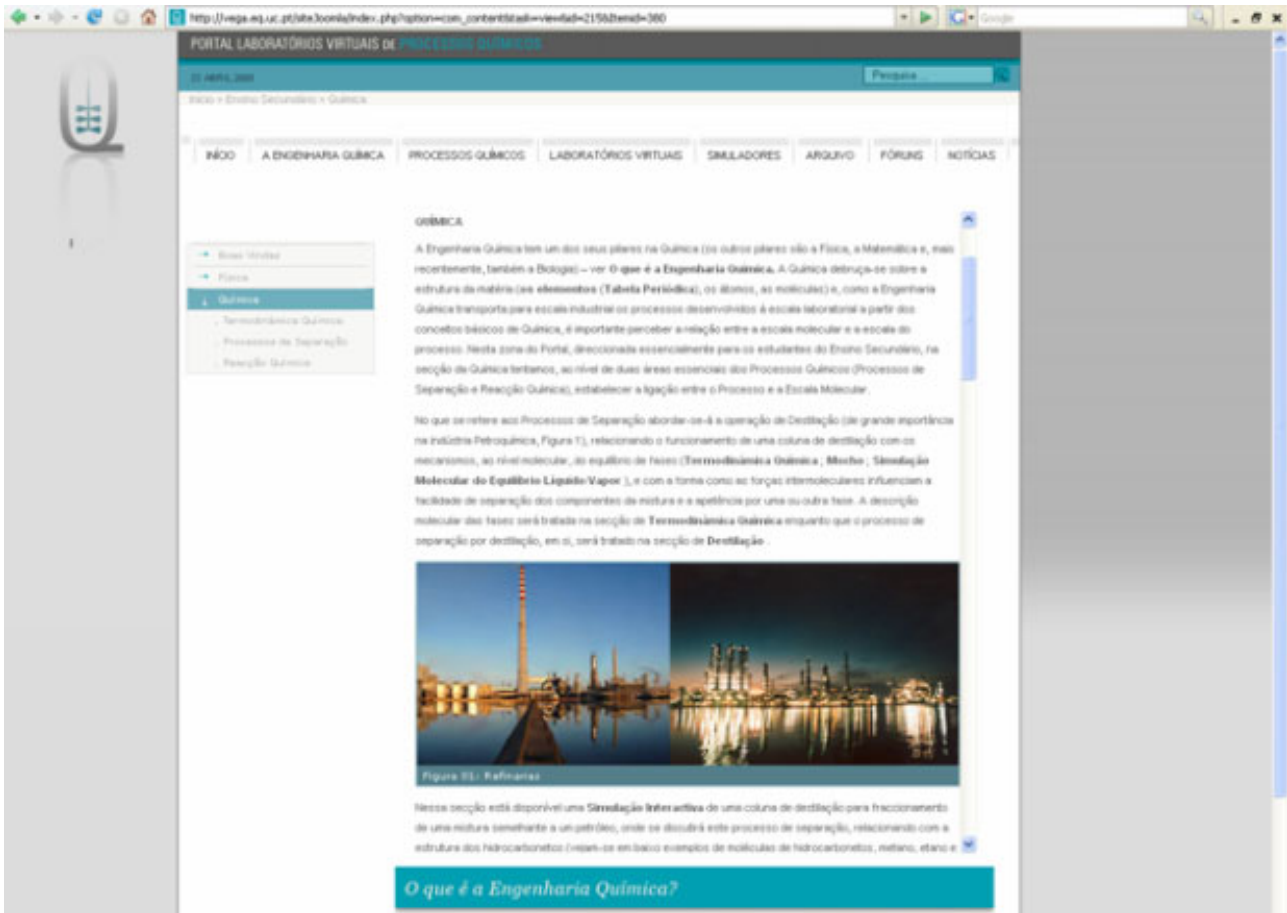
http://vega.eq.uc.pt/site3oomla/index.php?option=com_content&task=view&id=215&Itemid=380

Google

PORTAL LABORATÓRIOS VIRTUAIS DE PROCESSOS QUÍMICOS

22 ABRIL 2008

Pesquisa...

Início » Ensino Secundário » Química

INÍCIO | A ENGENHARIA QUÍMICA | PROCESSOS QUÍMICOS | LABORATÓRIOS VIRTUAIS | SIMULADORES | ARQUIVO | FÓRUNS | NOTÍCIAS

Boas Vindas
Física
Química
Termodinâmica Química
Processos de Separação
Reacção Química

QUÍMICA

A Engenharia Química tem um dos seus pilares na Química (os outros pilares são a Física, a Matemática e, mais recentemente, também a Biologia) – ver O que é a Engenharia Química. A Química debruça-se sobre a estrutura da matéria (os elementos (Tabela Periódica), os átomos, as moléculas) e, como a Engenharia Química transporta para escala industrial os processos desenvolvidos à escala laboratorial a partir dos conceitos básicos da Química, é importante perceber a relação entre a escala molecular e a escala do processo. Nesta zona do Portal, direccionada essencialmente para os estudantes do Ensino Secundário, na secção de Química tentamos, ao nível de duas áreas essenciais dos Processos Químicos (Processos de Separação e Reacção Química), estabelecer a ligação entre o Processo e a Escala Molecular.

No que se refere aos Processos de Separação abordar-se-á a operação de Destilação (de grande importância na indústria Petroquímica, Figura 1), relacionando o funcionamento de uma coluna de destilação com os mecanismos, ao nível molecular, do equilíbrio de fases (Termodinâmica Química ; Mecho ; Simulação Molecular do Equilíbrio Líquido-Vapor ), e com a forma como as forças intermoleculares influenciam a facilidade de separação dos componentes da mistura e a apetência por uma ou outra fase. A descrição molecular das fases será tratada na secção de Termodinâmica Química enquanto que o processo de separação por destilação, em si, será tratado na secção de Destilação .

Figura 01:- Refinarias

Nessa secção está disponível uma Simulação Interactiva de uma coluna de destilação para fraccionamento de uma mistura semelhante a um petróleo, onde se discutirá este processo de separação, relacionando com a estrutura dos hidrocarbonetos (vejam-se em baixo exemplos de moléculas de hidrocarbonetos, metano, etano e

O que é a Engenharia Química?